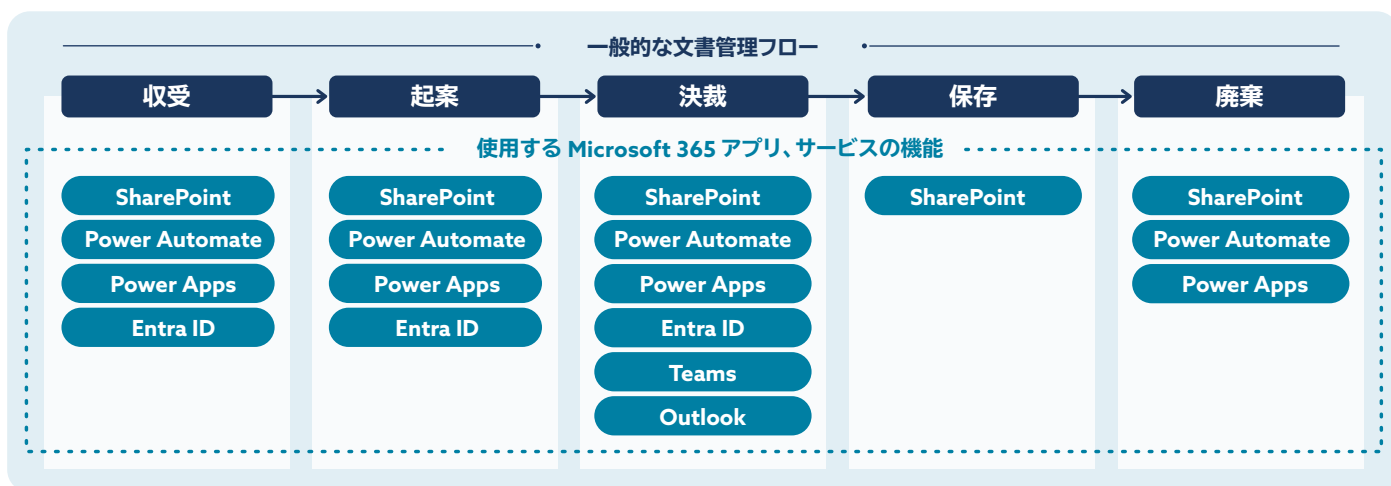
一般的な文書管理フロー

収受

起案

決裁

保存

廃棄

使用する Microsoft 365 アプリ、サービスの機能

SharePoint
Power Automate
Power Apps
Entra ID

SharePoint
Power Automate
Power Apps
Entra ID

SharePoint
Power Automate
Power Apps
Entra ID
Teams
Outlook

SharePoint

SharePoint
Power Automate
Power Apps